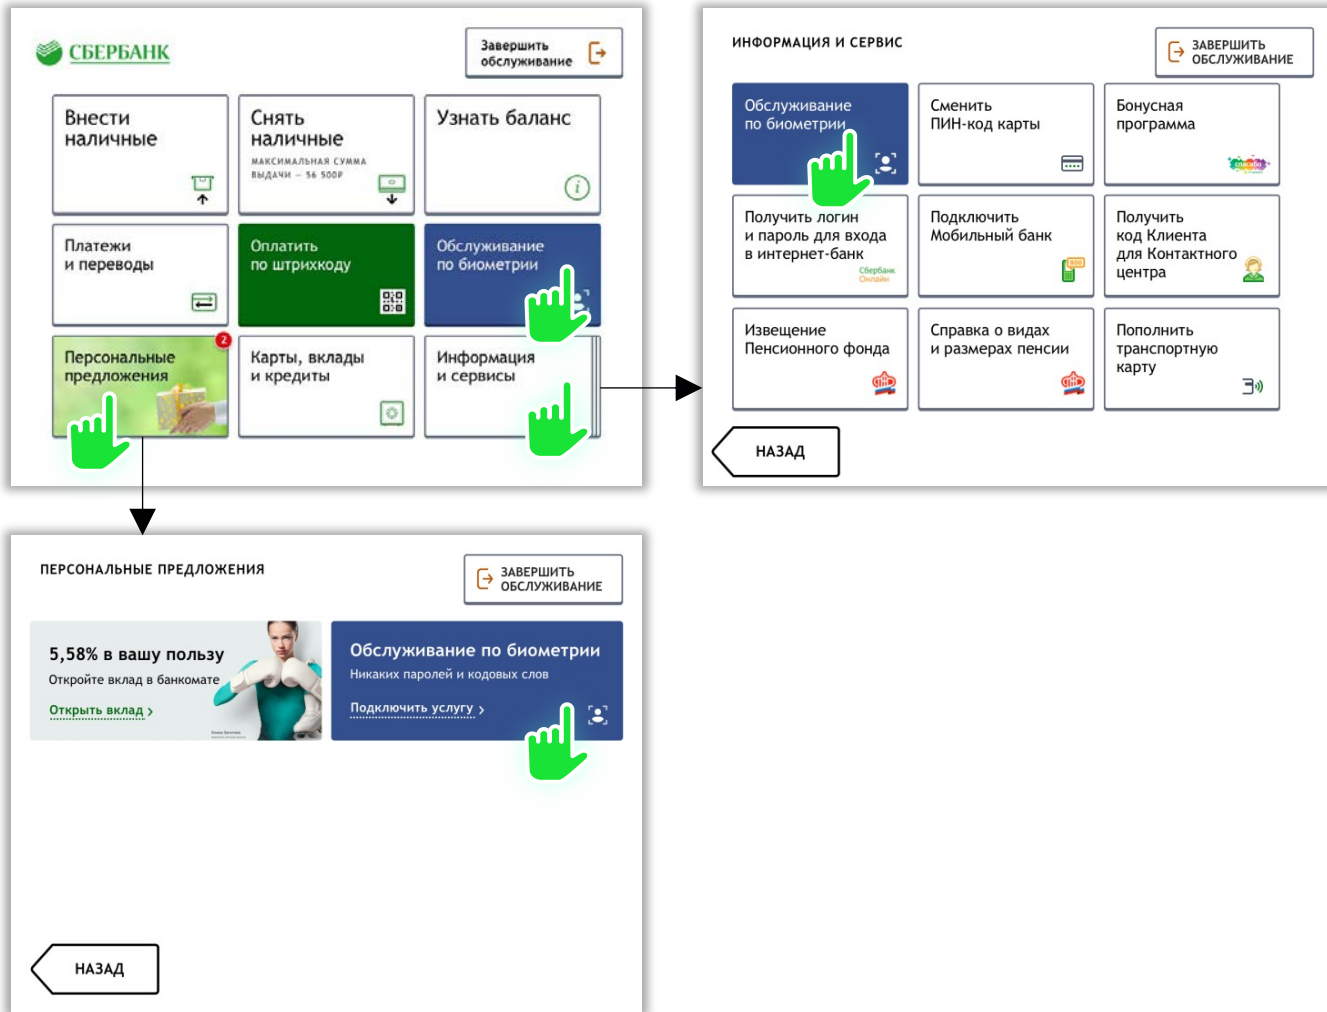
СБЕРБАНК

Завершить обслуживание

Внести наличные

Снять наличные
МАКСИМАЛЬНАЯ СУММА ВЫДАЧИ – 56 500Р

Узнать баланс

Платежи и переводы

Оплатить по штрихкоду

Обслуживание по биометрии

Персональные предложения
2

Карты, вклады и кредиты

Информация и сервисы

ИНФОРМАЦИЯ И СЕРВИС

ЗАВЕРШИТЬ ОБСЛУЖИВАНИЕ

Обслуживание по биометрии

Сменить ПИН-код карты

Бонусная программа

Получить логин и пароль для входа в интернет-банк
Сбербанк Онлайн

Подключить Мобильный банк

Получить код Клиента для Контактного центра

Извещение Пенсионного фонда

Справка о видах и размерах пенсии

Пополнить транспортную карту

НАЗАД

ПЕРСОНАЛЬНЫЕ ПРЕДЛОЖЕНИЯ

ЗАВЕРШИТЬ ОБСЛУЖИВАНИЕ

5,58% в вашу пользу
Откройте вклад в банкомате
Открыть вклад ›

Обслуживание по биометрии
Никаких паролей и кодовых слов
Подключить услугу ›

НАЗАД